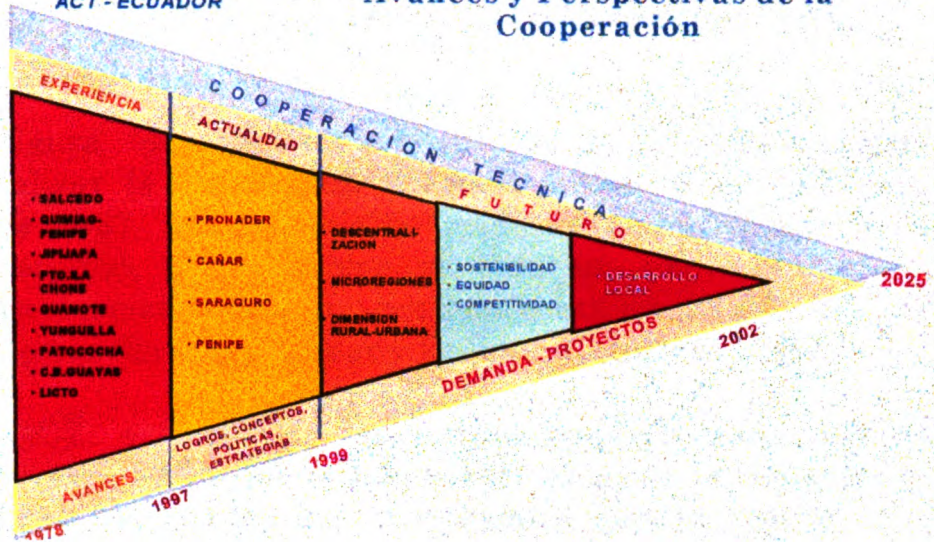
ACT - ECUADOR

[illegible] Cooperación

COOPERACION TECNICA

EXPERIENCIA

ACTUALIDAD

FUTURO

• SALCEDO
• QUIMIAG-PENIPE
• JIPIJAPA
• PTO. ILA CHONE
• GUAMOTE
• YUNGUILLA
• PATOCOCHA
• C.B. GUAYAS
• LICTO

• PRONADER
• CAÑAR
• SARAGURO
• PENIPE

• DESCENTRALIZACION
• MICROREGIONES
• DIMENSION RURAL-URBANA

• SOSTENIBILIDAD
• EQUIDAD
• COMPETITIVIDAD

• DESARROLLO LOCAL

2025

2002

DEMANDA - PROYECTOS

LOGROS, CONCEPTOS, POLITICAS, ESTRATEGIAS

1999

AVANCES

1997

1978